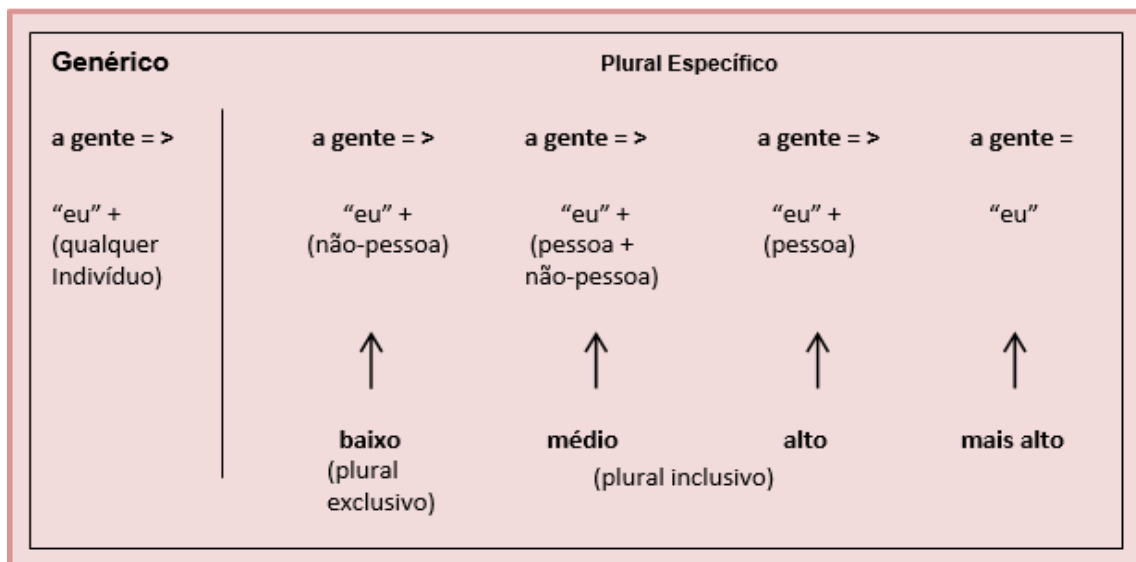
Genérico

a gente = >

"eu" + (qualquer Indivíduo)

Plural Específico

a gente = >

"eu" + (não-pessoa)

baixo (plural exclusivo)

a gente = >

"eu" + (pessoa + não-pessoa)

médio

a gente = >

"eu" + (pessoa)

alto

a gente =

"eu"

mais alto

(plural inclusivo)